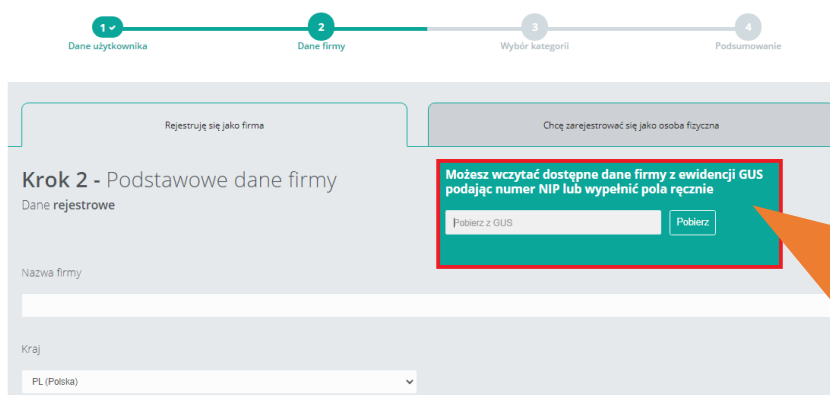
1 ✓
Dane użytkownika

2
Dane firmy

3
Wybór kategorii

4
Podsumowanie

Rejestruję się jako firma

Chcę zarejestrować się jako osoba fizyczna

Krok 2 - Podstawowe dane firmy
Dane rejestrowe

Możesz wczytać dostępne dane firmy z ewidencji GUS podając numer NIP lub wypełnić pola ręcznie

Pobierz z GUS

Pobierz

Nazwa firmy

Kraj

PL (Polska)